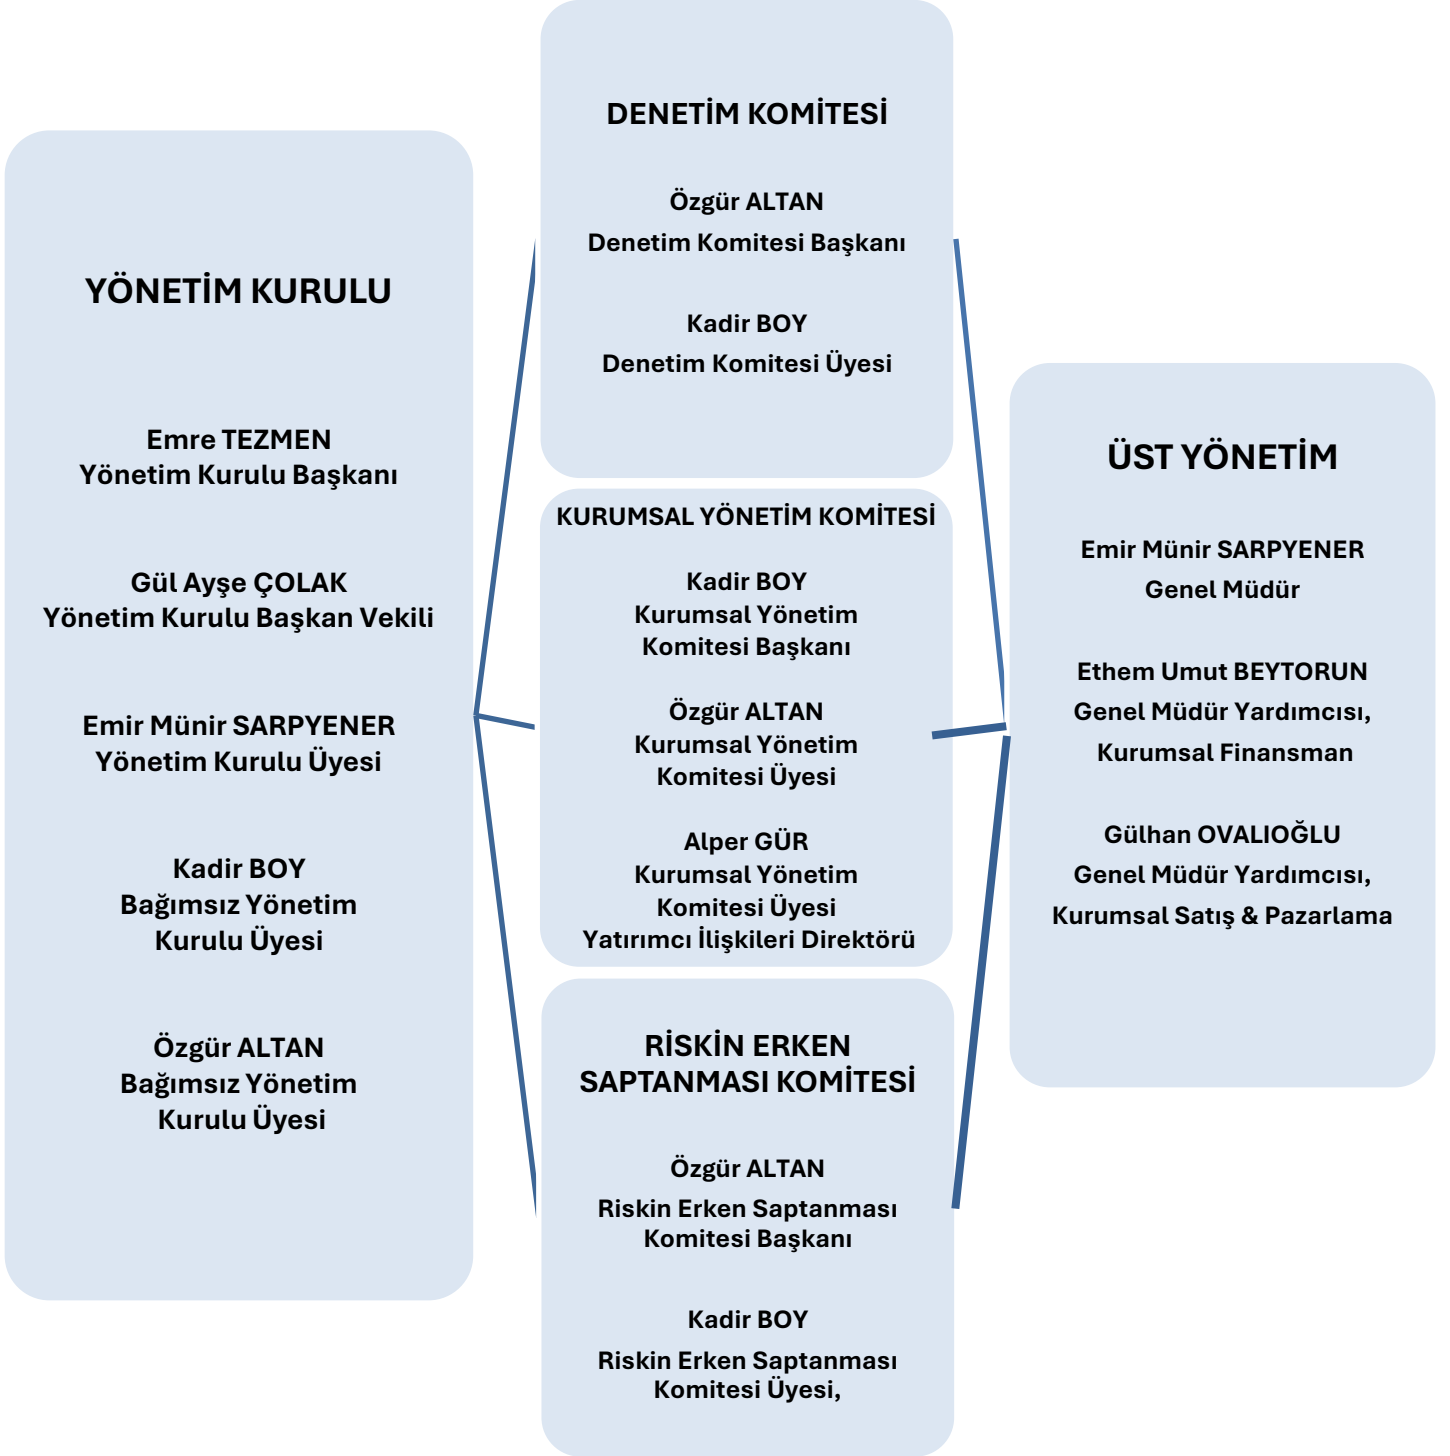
YÖNETİM KURULU

Emre TEZMEN
Yönetim Kurulu Başkanı

Gül Ayşe ÇOLAK
Yönetim Kurulu Başkan Vekili

Emir Münir SARPYENER
Yönetim Kurulu Üyesi

Kadir BOY
Bağımsız Yönetim Kurulu Üyesi

Özgür ALTAN
Bağımsız Yönetim Kurulu Üyesi

DENETİM KOMİTESİ

Özgür ALTAN
Denetim Komitesi Başkanı

Kadir BOY
Denetim Komitesi Üyesi

KURUMSAL YÖNETİM KOMİTESİ

Kadir BOY
Kurumsal Yönetim Komitesi Başkanı

Özgür ALTAN
Kurumsal Yönetim Komitesi Üyesi

Alper GÜR
Kurumsal Yönetim Komitesi Üyesi
Yatırımcı İlişkileri Direktörü

RİSKİN ERKEN SAPTANMASI KOMİTESİ

Özgür ALTAN
Riskin Erken Saptanması Komitesi Başkanı

Kadir BOY
Riskin Erken Saptanması Komitesi Üyesi,

ÜST YÖNETİM

Emir Münir SARPYENER
Genel Müdür

Ethem Umut BEYTORUN
Genel Müdür Yardımcısı,
Kurumsal Finansman

Gülhan OVALIOĞLU
Genel Müdür Yardımcısı,
Kurumsal Satış & Pazarlama